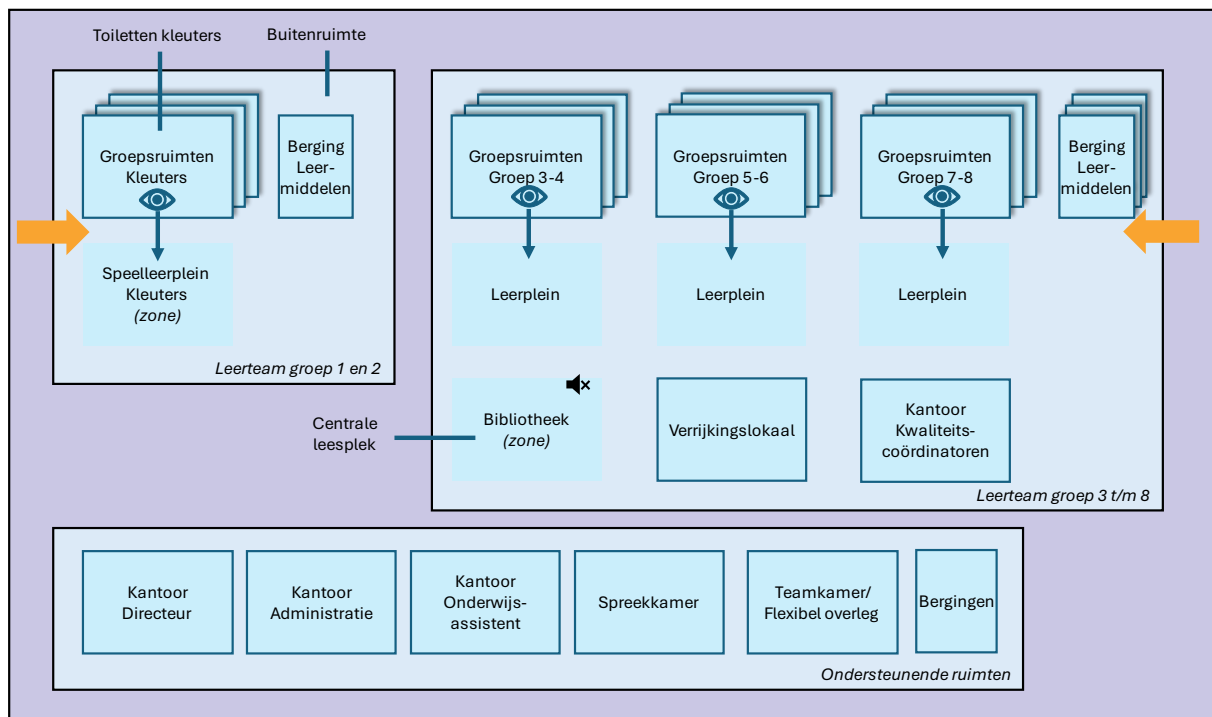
Toiletten kleuters

Buitenruimte

Groepsruimten Kleuters

Berging Leermiddelen

Speelleerplein Kleuters *(zone)*

*Leerteam groep 1 en 2*

Groepsruimten Groep 3-4

Groepsruimten Groep 5-6

Groepsruimten Groep 7-8

Berging Leermiddelen

Leerplein

Leerplein

Leerplein

Centrale leesplek

Bibliotheek *(zone)*

Verrijkingslokaal

Kantoor Kwaliteitscoördinatoren

*Leerteam groep 3 t/m 8*

Kantoor Directeur

Kantoor Administratie

Kantoor Onderwijsassistent

Spreekkamer

Teamkamer/ Flexibel overleg

Bergingen

*Ondersteunende ruimten*